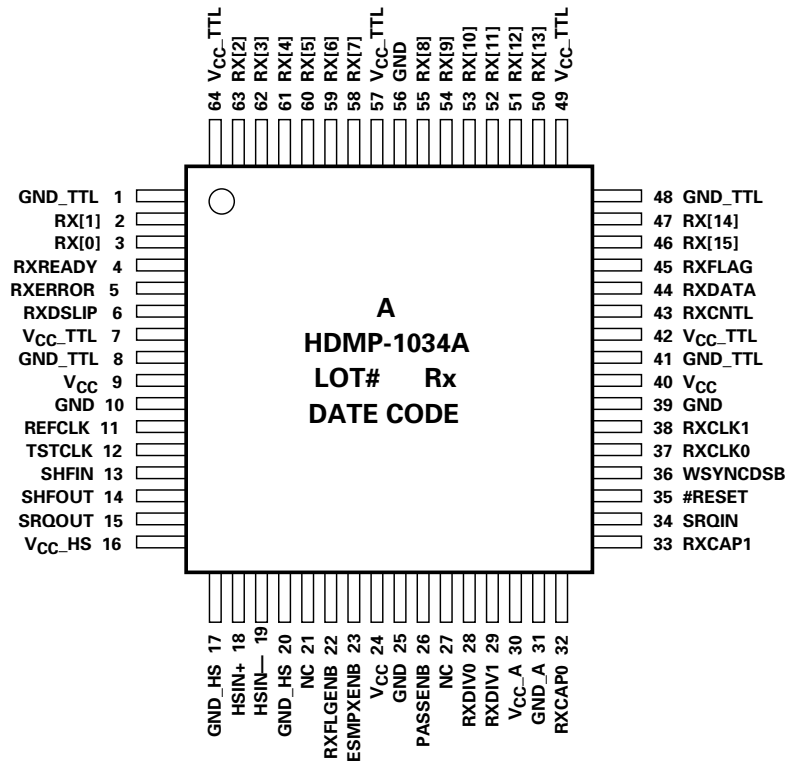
64 $V_{CC}$_TTL
63 RX[2]
62 RX[3]
61 RX[4]
60 RX[5]
59 RX[6]
58 RX[7]
57 $V_{CC}$_TTL
56 GND
55 RX[8]
54 RX[9]
53 RX[10]
52 RX[11]
51 RX[12]
50 RX[13]
49 $V_{CC}$_TTL

GND_TTL 1
RX[1] 2
RX[0] 3
RXREADY 4
RXERROR 5
RXDSLIP 6
$V_{CC}$_TTL 7
GND_TTL 8
$V_{CC}$ 9
GND 10
REFCLK 11
TSTCLK 12
SHFIN 13
SHFOUT 14
SRQOUT 15
$V_{CC}$_HS 16

A
HDMP-1034A
LOT# Rx
DATE CODE

48 GND_TTL
47 RX[14]
46 RX[15]
45 RXFLAG
44 RXDATA
43 RXCNTL
42 $V_{CC}$_TTL
41 GND_TTL
40 $V_{CC}$
39 GND
38 RXCLK1
37 RXCLK0
36 WSYNCDSB
35 #RESET
34 SRQIN
33 RXCAP1

GND_HS 17
HSIN+ 18
HSIN— 19
GND_HS 20
NC 21
RXFLGENB 22
ESMPXENB 23
$V_{CC}$ 24
GND 25
PASSENB 26
NC 27
RXDIV0 28
RXDIV1 29
$V_{CC}$_A 30
GND_A 31
RXCAP0 32